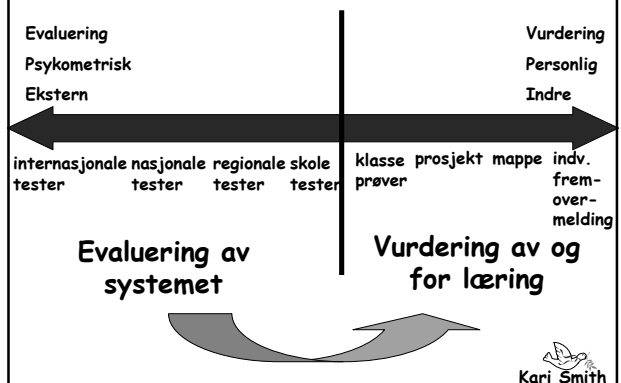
Evaluering

Psykometrisk

Ekstern

Vurdering

Personlig

Indre

internasjonale tester

nasjonale tester

regionale tester

skole tester

klasse prøver

prosjekt

mappe

indv. fremovermelding

Evaluering av systemet

Vurdering av og for læring

Kari Smith